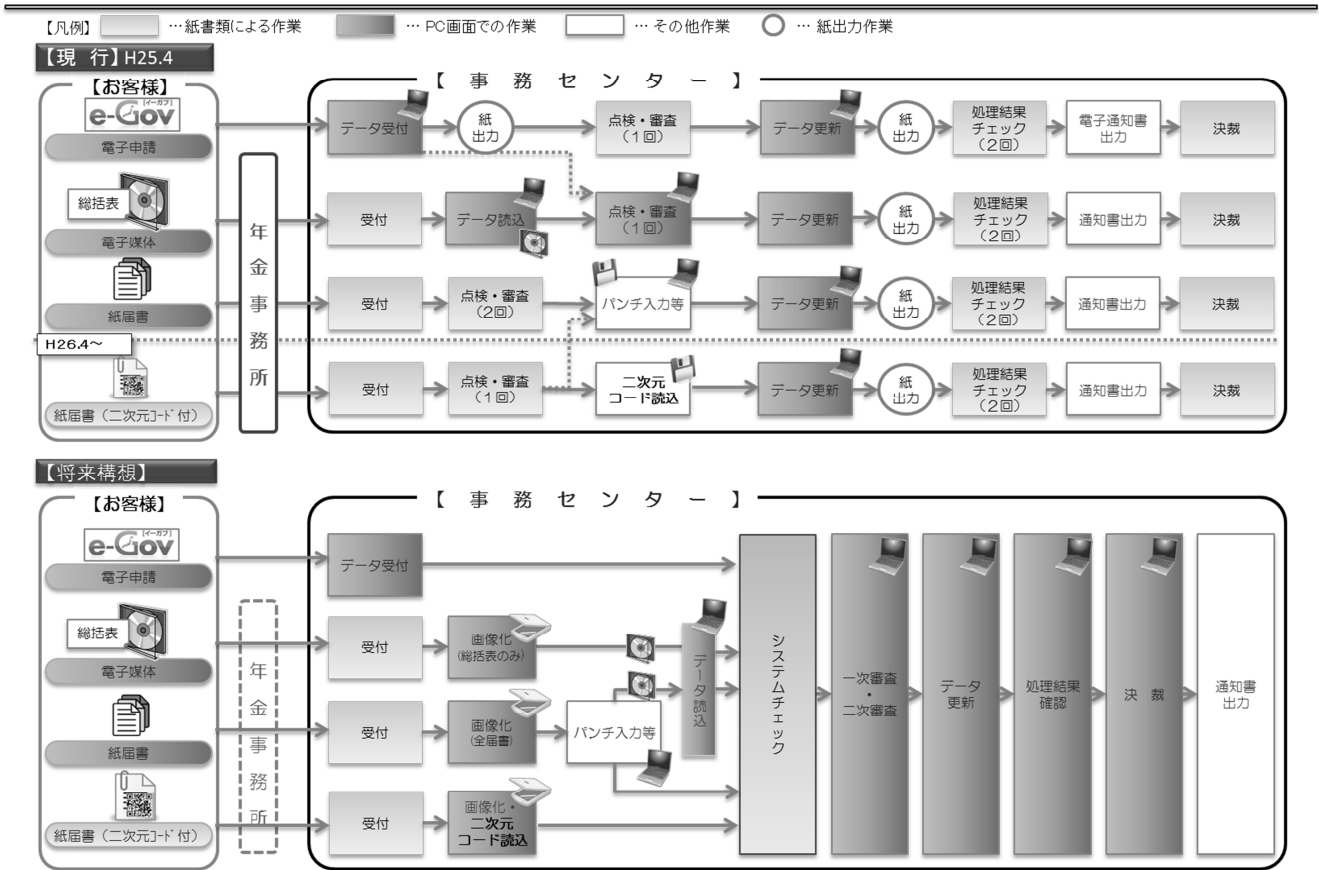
【凡例】 …紙書類による作業 …PC画面での作業 …その他作業 …紙出力作業

【現 行】H25.4

【お客様】

e-Gov [イーガブ]

電子申請

総括表

電子媒体

紙届書

H26.4～

紙届書（二次元コード付）

年金事務所

【 事 務 セ ン タ ー 】

データ受付 紙出力 点検・審査（1回） データ更新 紙出力 処理結果チェック（2回） 電子通知書出力 決裁

受付 データ読込 点検・審査（1回） データ更新 紙出力 処理結果チェック（2回） 通知書出力 決裁

受付 点検・審査（2回） パンチ入力等 データ更新 紙出力 処理結果チェック（2回） 通知書出力 決裁

受付 点検・審査（1回） 二次元コード読込 データ更新 紙出力 処理結果チェック（2回） 通知書出力 決裁

【将来構想】

【お客様】

e-Gov [イーガブ]

電子申請

総括表

電子媒体

紙届書

紙届書（二次元コード付）

年金事務所

【 事 務 セ ン タ ー 】

データ受付

受付 画像化（総括表のみ）

受付 画像化（全届書） パンチ入力等

受付 画像化・二次元コード読込

データ読込

システムチェック

一次審査・二次審査

データ更新

処理結果確認

決 裁

通知書出力